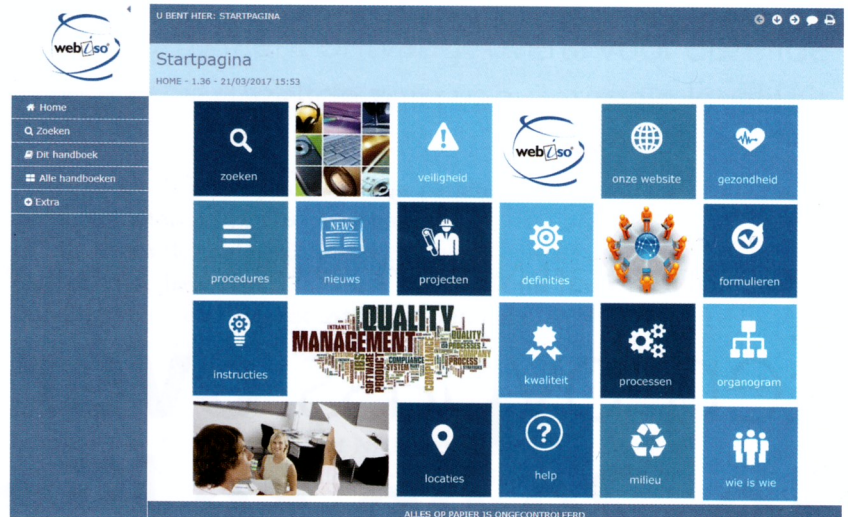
web2iso

U BENT HIER: STARTPAGINA

Startpagina

HOME - 1.36 - 21/03/2017 15:53

Home
Zoeken
Dit handboek
Alle handboeken
Extra

zoeken

veiligheid

web2iso

onze website

gezondheid

procedures

NEWS

nieuws

projecten

definities

formulieren

instructies

QUALITY MANAGEMENT

kwaliteit

processen

organogram

locaties

help

milieu

wie is wie

ALLES OP PAPIER IS ONGECONTROLEERD